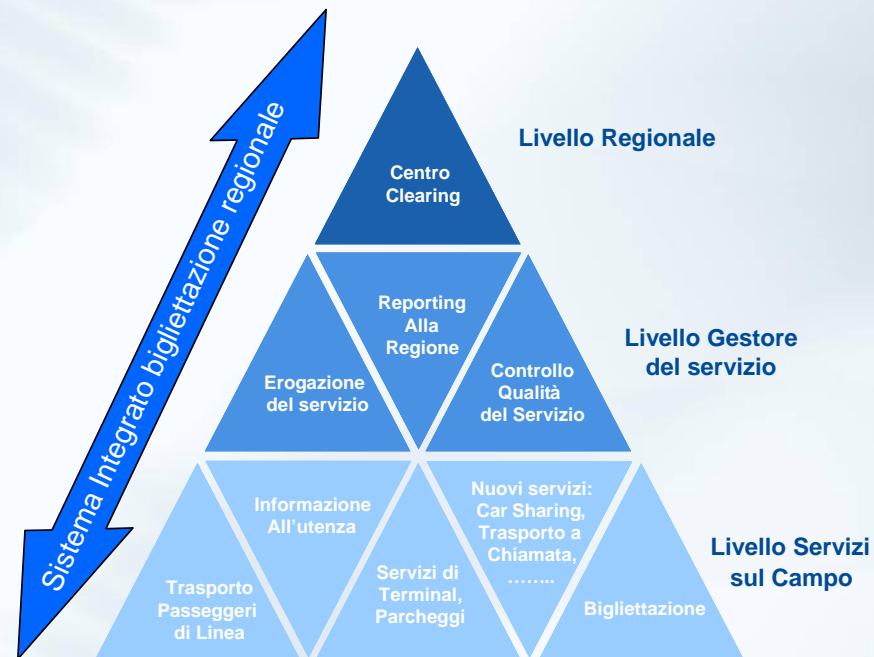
Sistema Integrato bigliettazione regionale

Centro Clearing

Livello Regionale

Reporting Alla Regione

Erogazione del servizio

Controllo Qualità del Servizio

Livello Gestore del servizio

Informazione All'utenza

Nuovi servizi: Car Sharing, Trasporto a Chiamata, ……..

Trasporto Passeggeri di Linea

Servizi di Terminal, Parcheggi

Bigliettazione

Livello Servizi sul Campo